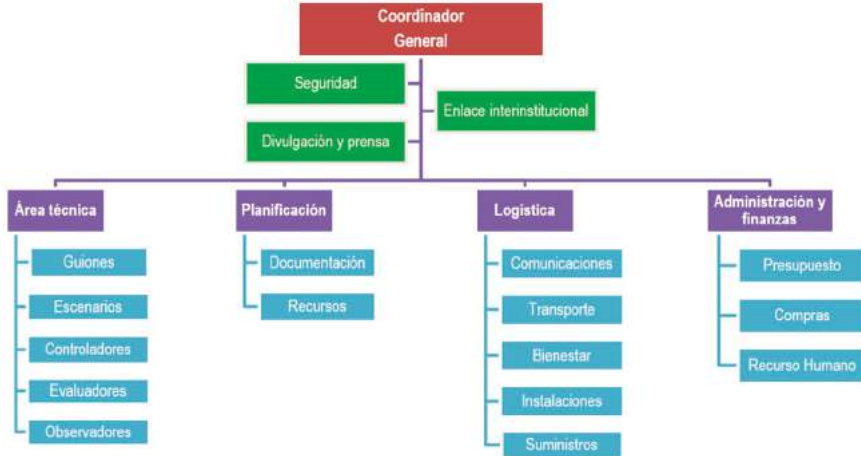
Coordinador General

Seguridad

Divulgación y prensa

Enlace interinstitucional

Área técnica

Guiones

Escenarios

Controladores

Evaluadores

Observadores

Planificación

Documentación

Recursos

Logística

Comunicaciones

Transporte

Bienestar

Instalaciones

Suministros

Administración y finanzas

Presupuesto

Compras

Recurso Humano